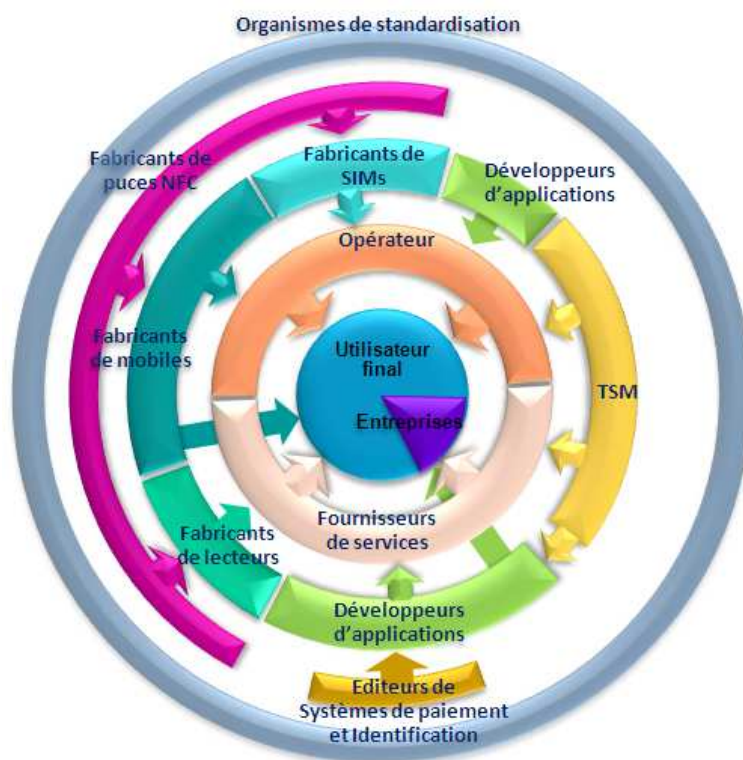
Organismes de standardisation

Fabricants de puces NFC

Fabricants de SIMs

Développeurs d'applications

Opérateur

Fabricants de mobiles

Utilisateur final

Entreprises

TSM

Fabricants de lecteurs

Fournisseurs de services

Développeurs d'applications

Editeurs de Systèmes de paiement et Identification